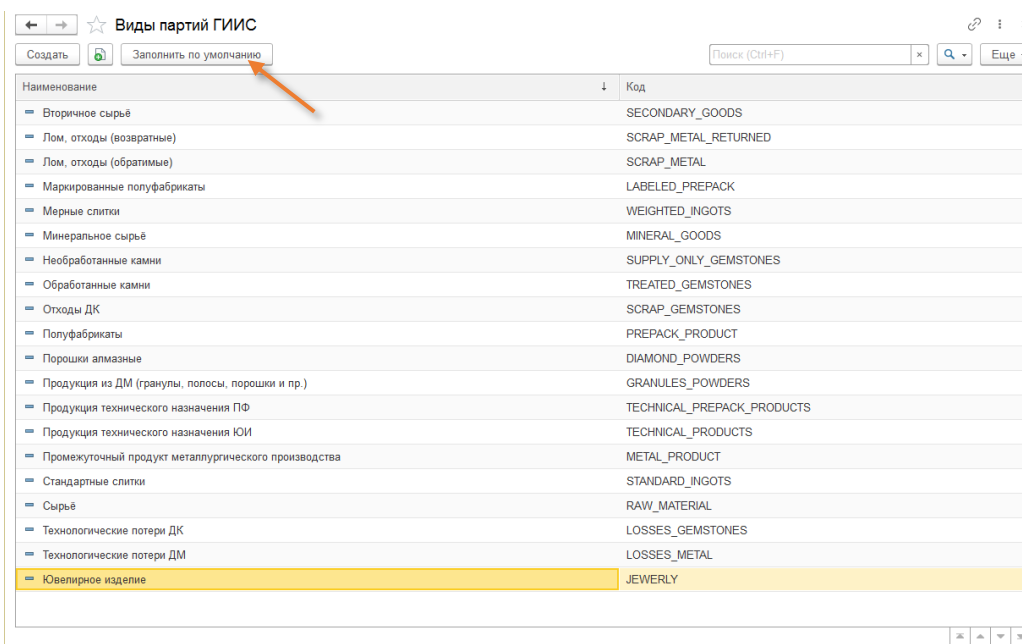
Виды партий ГИИС

Создать | Заполнить по умолчанию | Поиск (Ctrl+F) | × | Еще

| Наименование | Код |
|---|---|
| Вторичное сырьё | SECONDARY_GOODS |
| Лом, отходы (возвратные) | SCRAP_METAL_RETURNED |
| Лом, отходы (обратимые) | SCRAP_METAL |
| Маркированные полуфабрикаты | LABELED_PREPACK |
| Мерные слитки | WEIGHTED_INGOTS |
| Минеральное сырьё | MINERAL_GOODS |
| Необработанные камни | SUPPLY_ONLY_GEMSTONES |
| Обработанные камни | TREATED_GEMSTONES |
| Отходы ДК | SCRAP_GEMSTONES |
| Полуфабрикаты | PREPACK_PRODUCT |
| Порошки алмазные | DIAMOND_POWDERS |
| Продукция из ДМ (гранулы, полосы, порошки и пр.) | GRANULES_POWDERS |
| Продукция технического назначения ПФ | TECHNICAL_PREPACK_PRODUCTS |
| Продукция технического назначения ЮИ | TECHNICAL_PRODUCTS |
| Промежуточный продукт металлургического производства | METAL_PRODUCT |
| Стандартные слитки | STANDARD_INGOTS |
| Сырьё | RAW_MATERIAL |
| Технологические потери ДК | LOSSES_GEMSTONES |
| Технологические потери ДМ | LOSSES_METAL |
| Ювелирное изделие | JEWERLY |